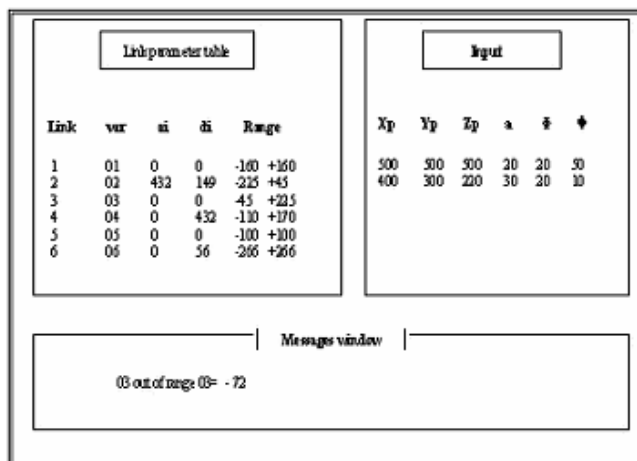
Link parameter table

| Link | var | ai | di | Range |
|---|---|---|---|---|
| 1 | θ1 | 0 | 0 | -160 +160 |
| 2 | θ2 | 432 | 149 | -225 +45 |
| 3 | θ3 | 0 | 0 | -45 +225 |
| 4 | θ4 | 0 | 432 | -110 +170 |
| 5 | θ5 | 0 | 0 | -100 +100 |
| 6 | θ6 | 0 | 56 | -266 +266 |

Input

| Xp | Yp | Zp | a | θ | ϕ |
|---|---|---|---|---|---|
| 500 | 500 | 500 | 20 | 20 | 50 |
| 400 | 300 | 220 | 30 | 20 | 10 |

Messages window

θ3 out of range θ3= - 72